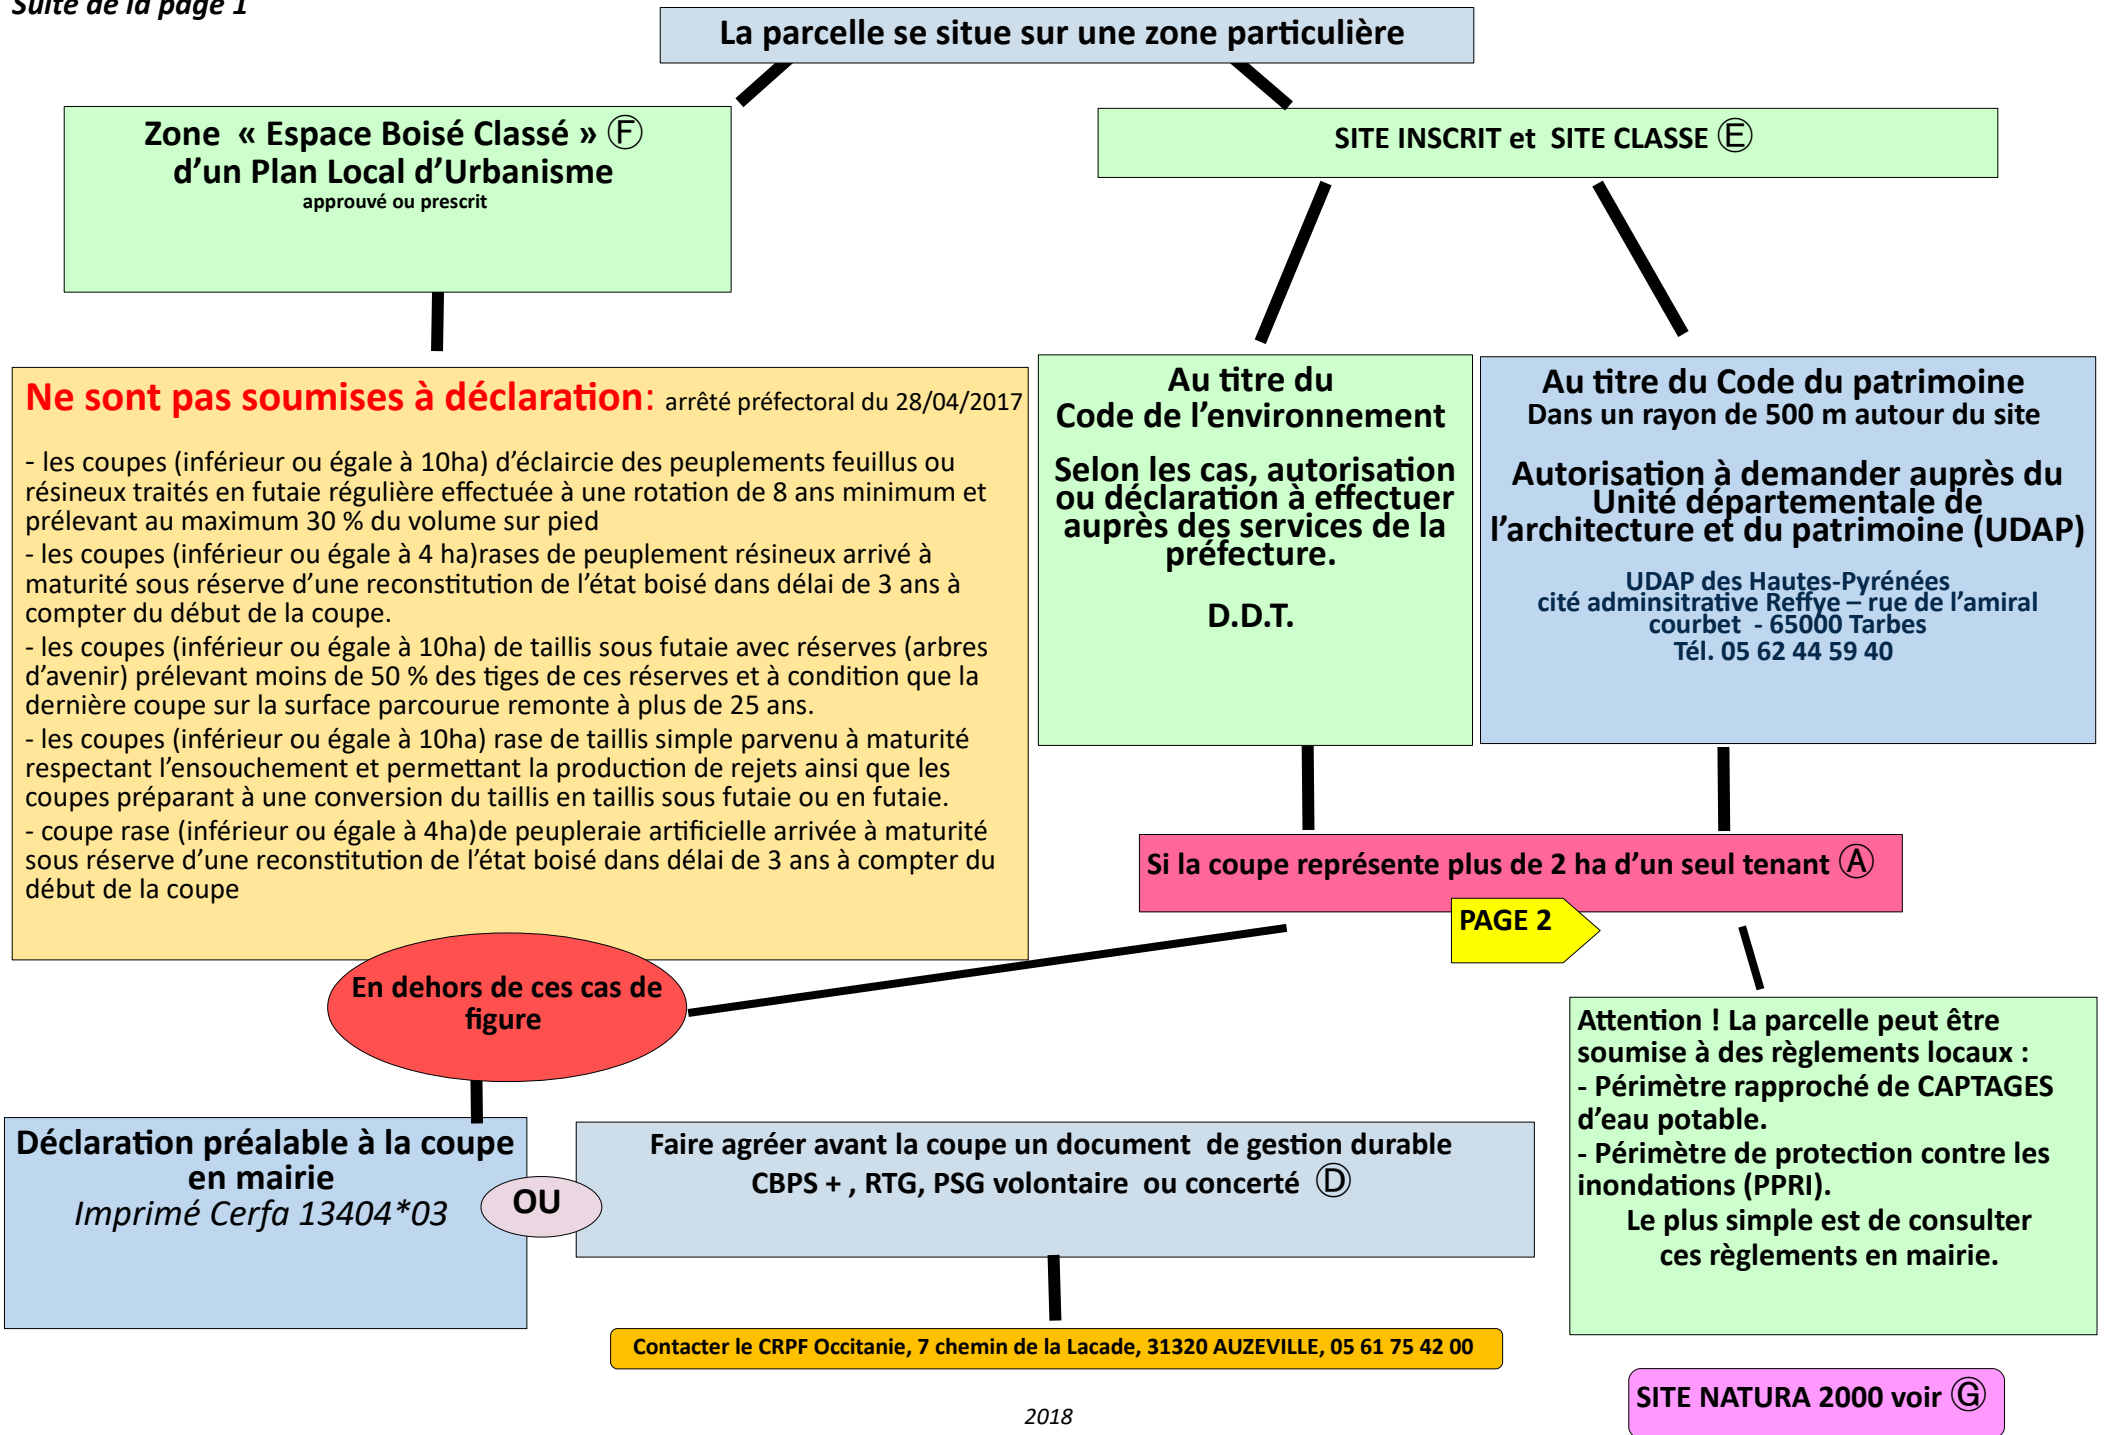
Suite de la page 1

La parcelle se situe sur une zone particulière

Zone « Espace Boisé Classé » Ⓕ
d'un Plan Local d'Urbanisme
approuvé ou prescrit

SITE INSCRIT et SITE CLASSE Ⓔ

Ne sont pas soumises à déclaration: arrêté préfectoral du 28/04/2017

- les coupes (inférieur ou égale à 10ha) d'éclaircie des peuplements feuillus ou résineux traités en futaie régulière effectuée à une rotation de 8 ans minimum et prélevant au maximum 30 % du volume sur pied
- les coupes (inférieur ou égale à 4 ha)rases de peuplement résineux arrivé à maturité sous réserve d'une reconstitution de l'état boisé dans délai de 3 ans à compter du début de la coupe.
- les coupes (inférieur ou égale à 10ha) de taillis sous futaie avec réserves (arbres d'avenir) prélevant moins de 50 % des tiges de ces réserves et à condition que la dernière coupe sur la surface parcourue remonte à plus de 25 ans.
- les coupes (inférieur ou égale à 10ha) rase de taillis simple parvenu à maturité respectant l'ensouchement et permettant la production de rejets ainsi que les coupes préparant à une conversion du taillis en taillis sous futaie ou en futaie.
- coupe rase (inférieur ou égale à 4ha)de peupleraie artificielle arrivée à maturité sous réserve d'une reconstitution de l'état boisé dans délai de 3 ans à compter du début de la coupe

Au titre du
Code de l'environnement

Selon les cas, autorisation ou déclaration à effectuer auprès des services de la préfecture.

D.D.T.

Au titre du Code du patrimoine
Dans un rayon de 500 m autour du site

Autorisation à demander auprès du Unité départementale de l'architecture et du patrimoine (UDAP)

UDAP des Hautes-Pyrénées
cité adminsitrative Reffye – rue de l'amiral courbet - 65000 Tarbes
Tél. 05 62 44 59 40

Si la coupe représente plus de 2 ha d'un seul tenant Ⓐ

PAGE 2

En dehors de ces cas de figure

Attention ! La parcelle peut être soumise à des règlements locaux :
- Périmètre rapproché de CAPTAGES d'eau potable.
- Périmètre de protection contre les inondations (PPRI).
Le plus simple est de consulter ces règlements en mairie.

Déclaration préalable à la coupe en mairie
Imprimé Cerfa 13404*03

OU

Faire agréer avant la coupe un document de gestion durable
CBPS + , RTG, PSG volontaire ou concerté Ⓓ

Contacter le CRPF Occitanie, 7 chemin de la Lacade, 31320 AUZEVILLE, 05 61 75 42 00

SITE NATURA 2000 voir Ⓖ

2018